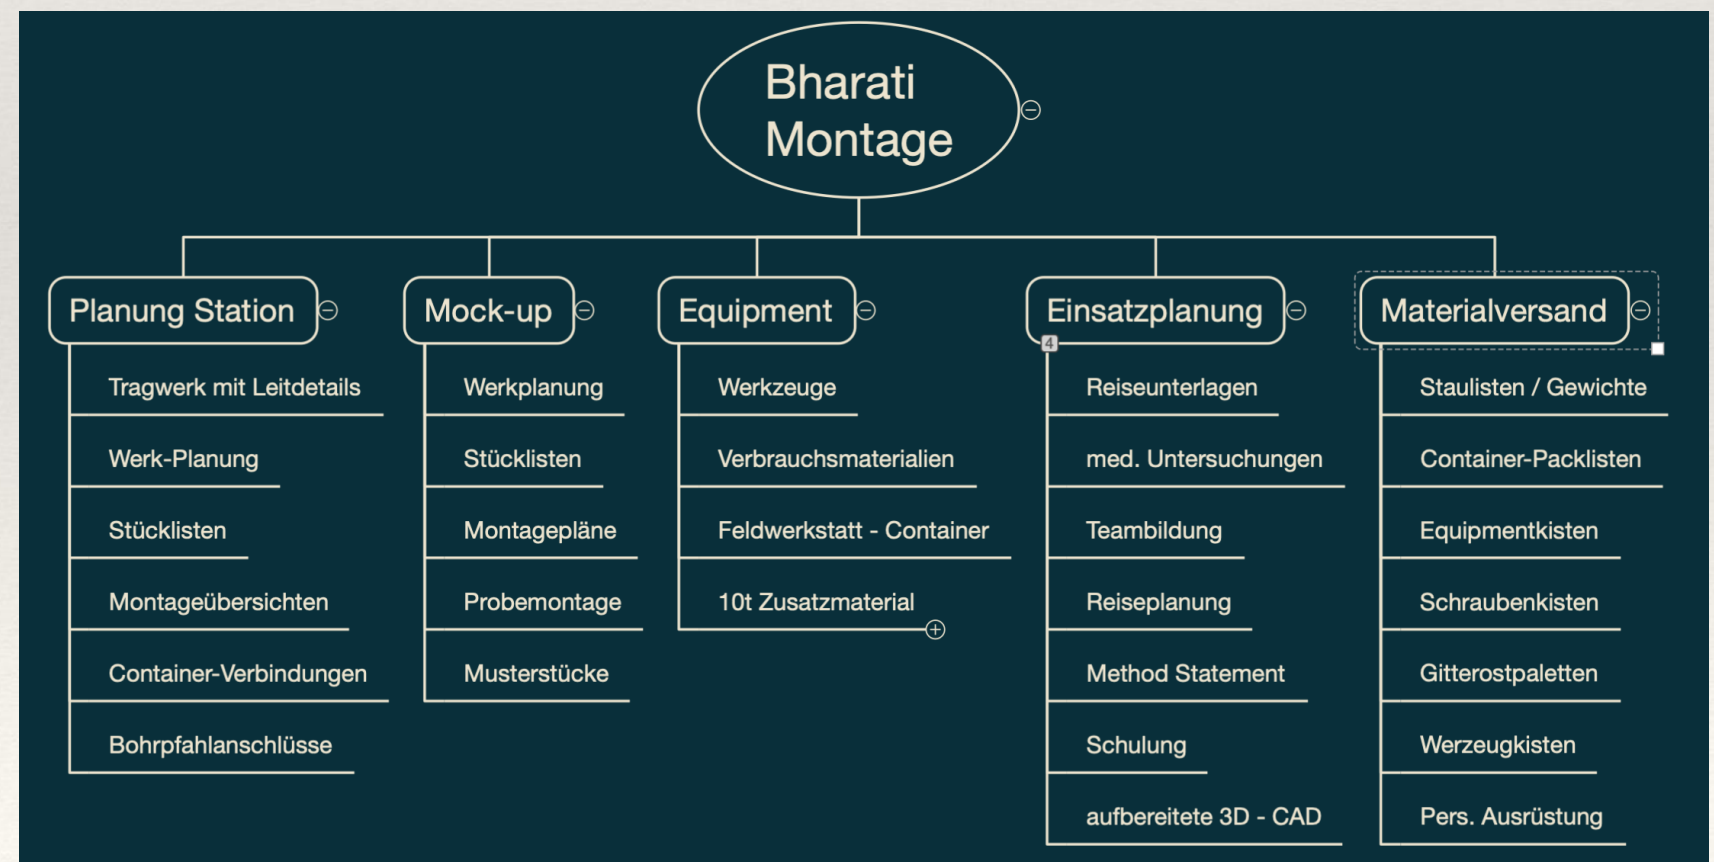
Bharati Montage

Planung Station

Tragwerk mit Leitdetails

Werk-Planung

Stücklisten

Montageübersichten

Container-Verbindungen

Bohrpfahlanschlüsse

Mock-up

Werkplanung

Stücklisten

Montagepläne

Probemontage

Musterstücke

Equipment

Werkzeuge

Verbrauchsmaterialien

Feldwerkstatt - Container

10t Zusatzmaterial

Einsatzplanung

4

Reiseunterlagen

med. Untersuchungen

Teambildung

Reiseplanung

Method Statement

Schulung

aufbereitete 3D - CAD

Materialversand

Staulisten / Gewichte

Container-Packlisten

Equipmentkisten

Schraubenkisten

Gitterostpaletten

Werzeugkisten

Pers. Ausrüstung